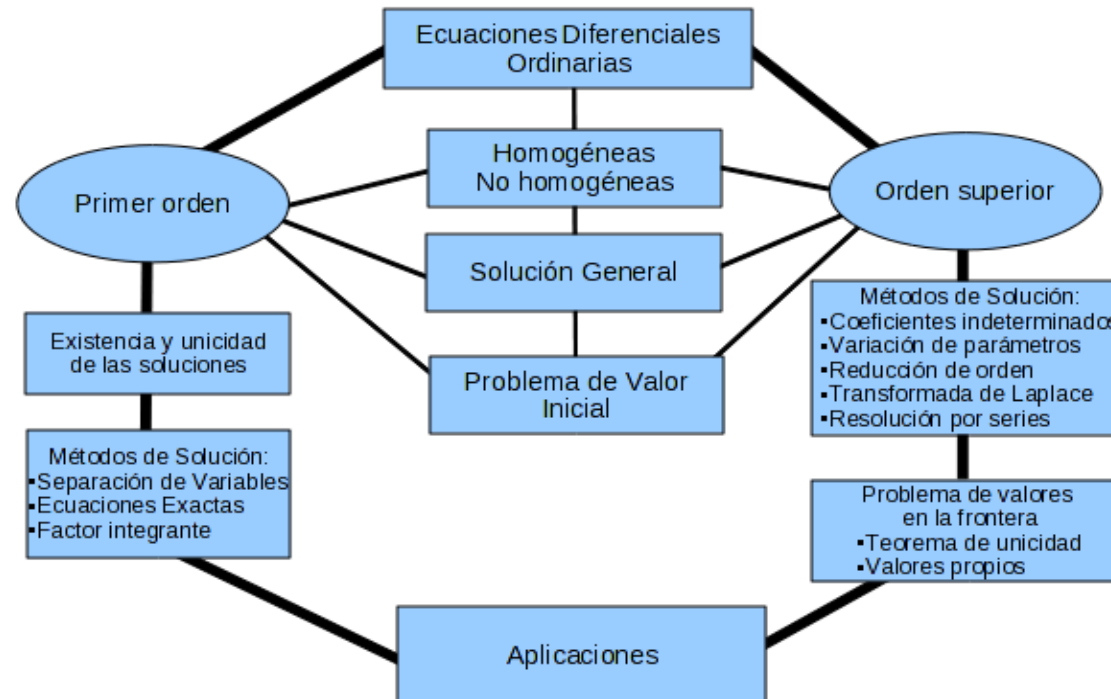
Ecuaciones Diferenciales Ordinarias

Primer orden

Homogéneas
No homogéneas

Orden superior

Solución General

Existencia y unicidad de las soluciones

Problema de Valor Inicial

Métodos de Solución:
•Coeficientes indeterminados
•Variación de parámetros
•Reducción de orden
•Transformada de Laplace
•Resolución por series

Métodos de Solución:
•Separación de Variables
•Ecuaciones Exactas
•Factor integrante

Problema de valores en la frontera
•Teorema de unicidad
•Valores propios

Aplicaciones